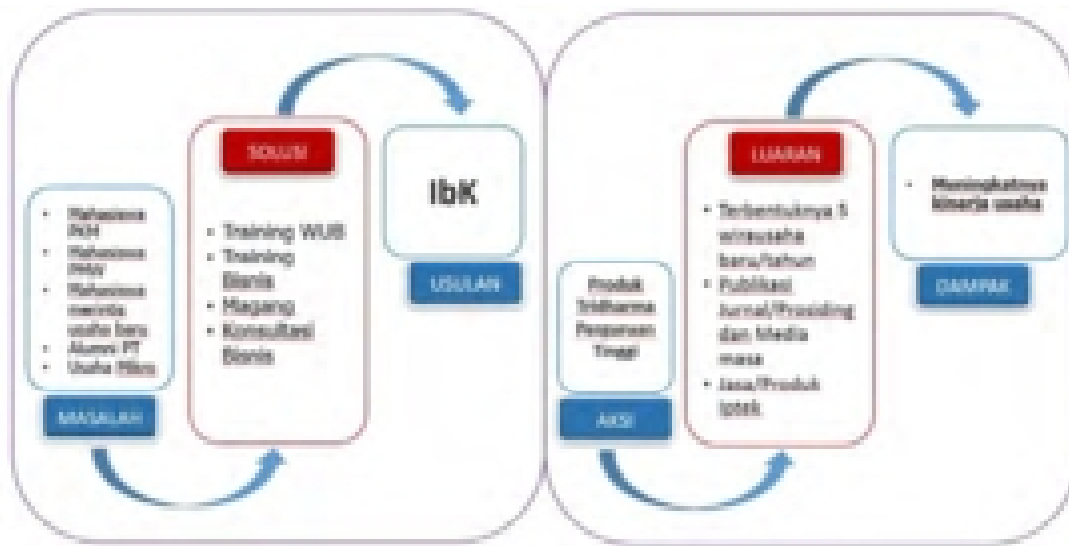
- Mahasiswa PKM
- Mahasiswa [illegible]
- Mahasiswa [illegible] usaha baru
- Alumni PT
- Usaha Mikro

MASALAH

SOLUSI

- Training WUB
- Training Bisnis
- Magang
- Konsultasi Bisnis

IbK

USULAN

Produk Tridharma Perguruan Tinggi

AKSI

LUARAN

- Terbentuknya 5 wirausaha baru/tahun
- Publikasi Jurnal/Prosiding dan Media masa
- Jasa/Produk Iptek

- Meningkatnya kinerja usaha

DAMPAK